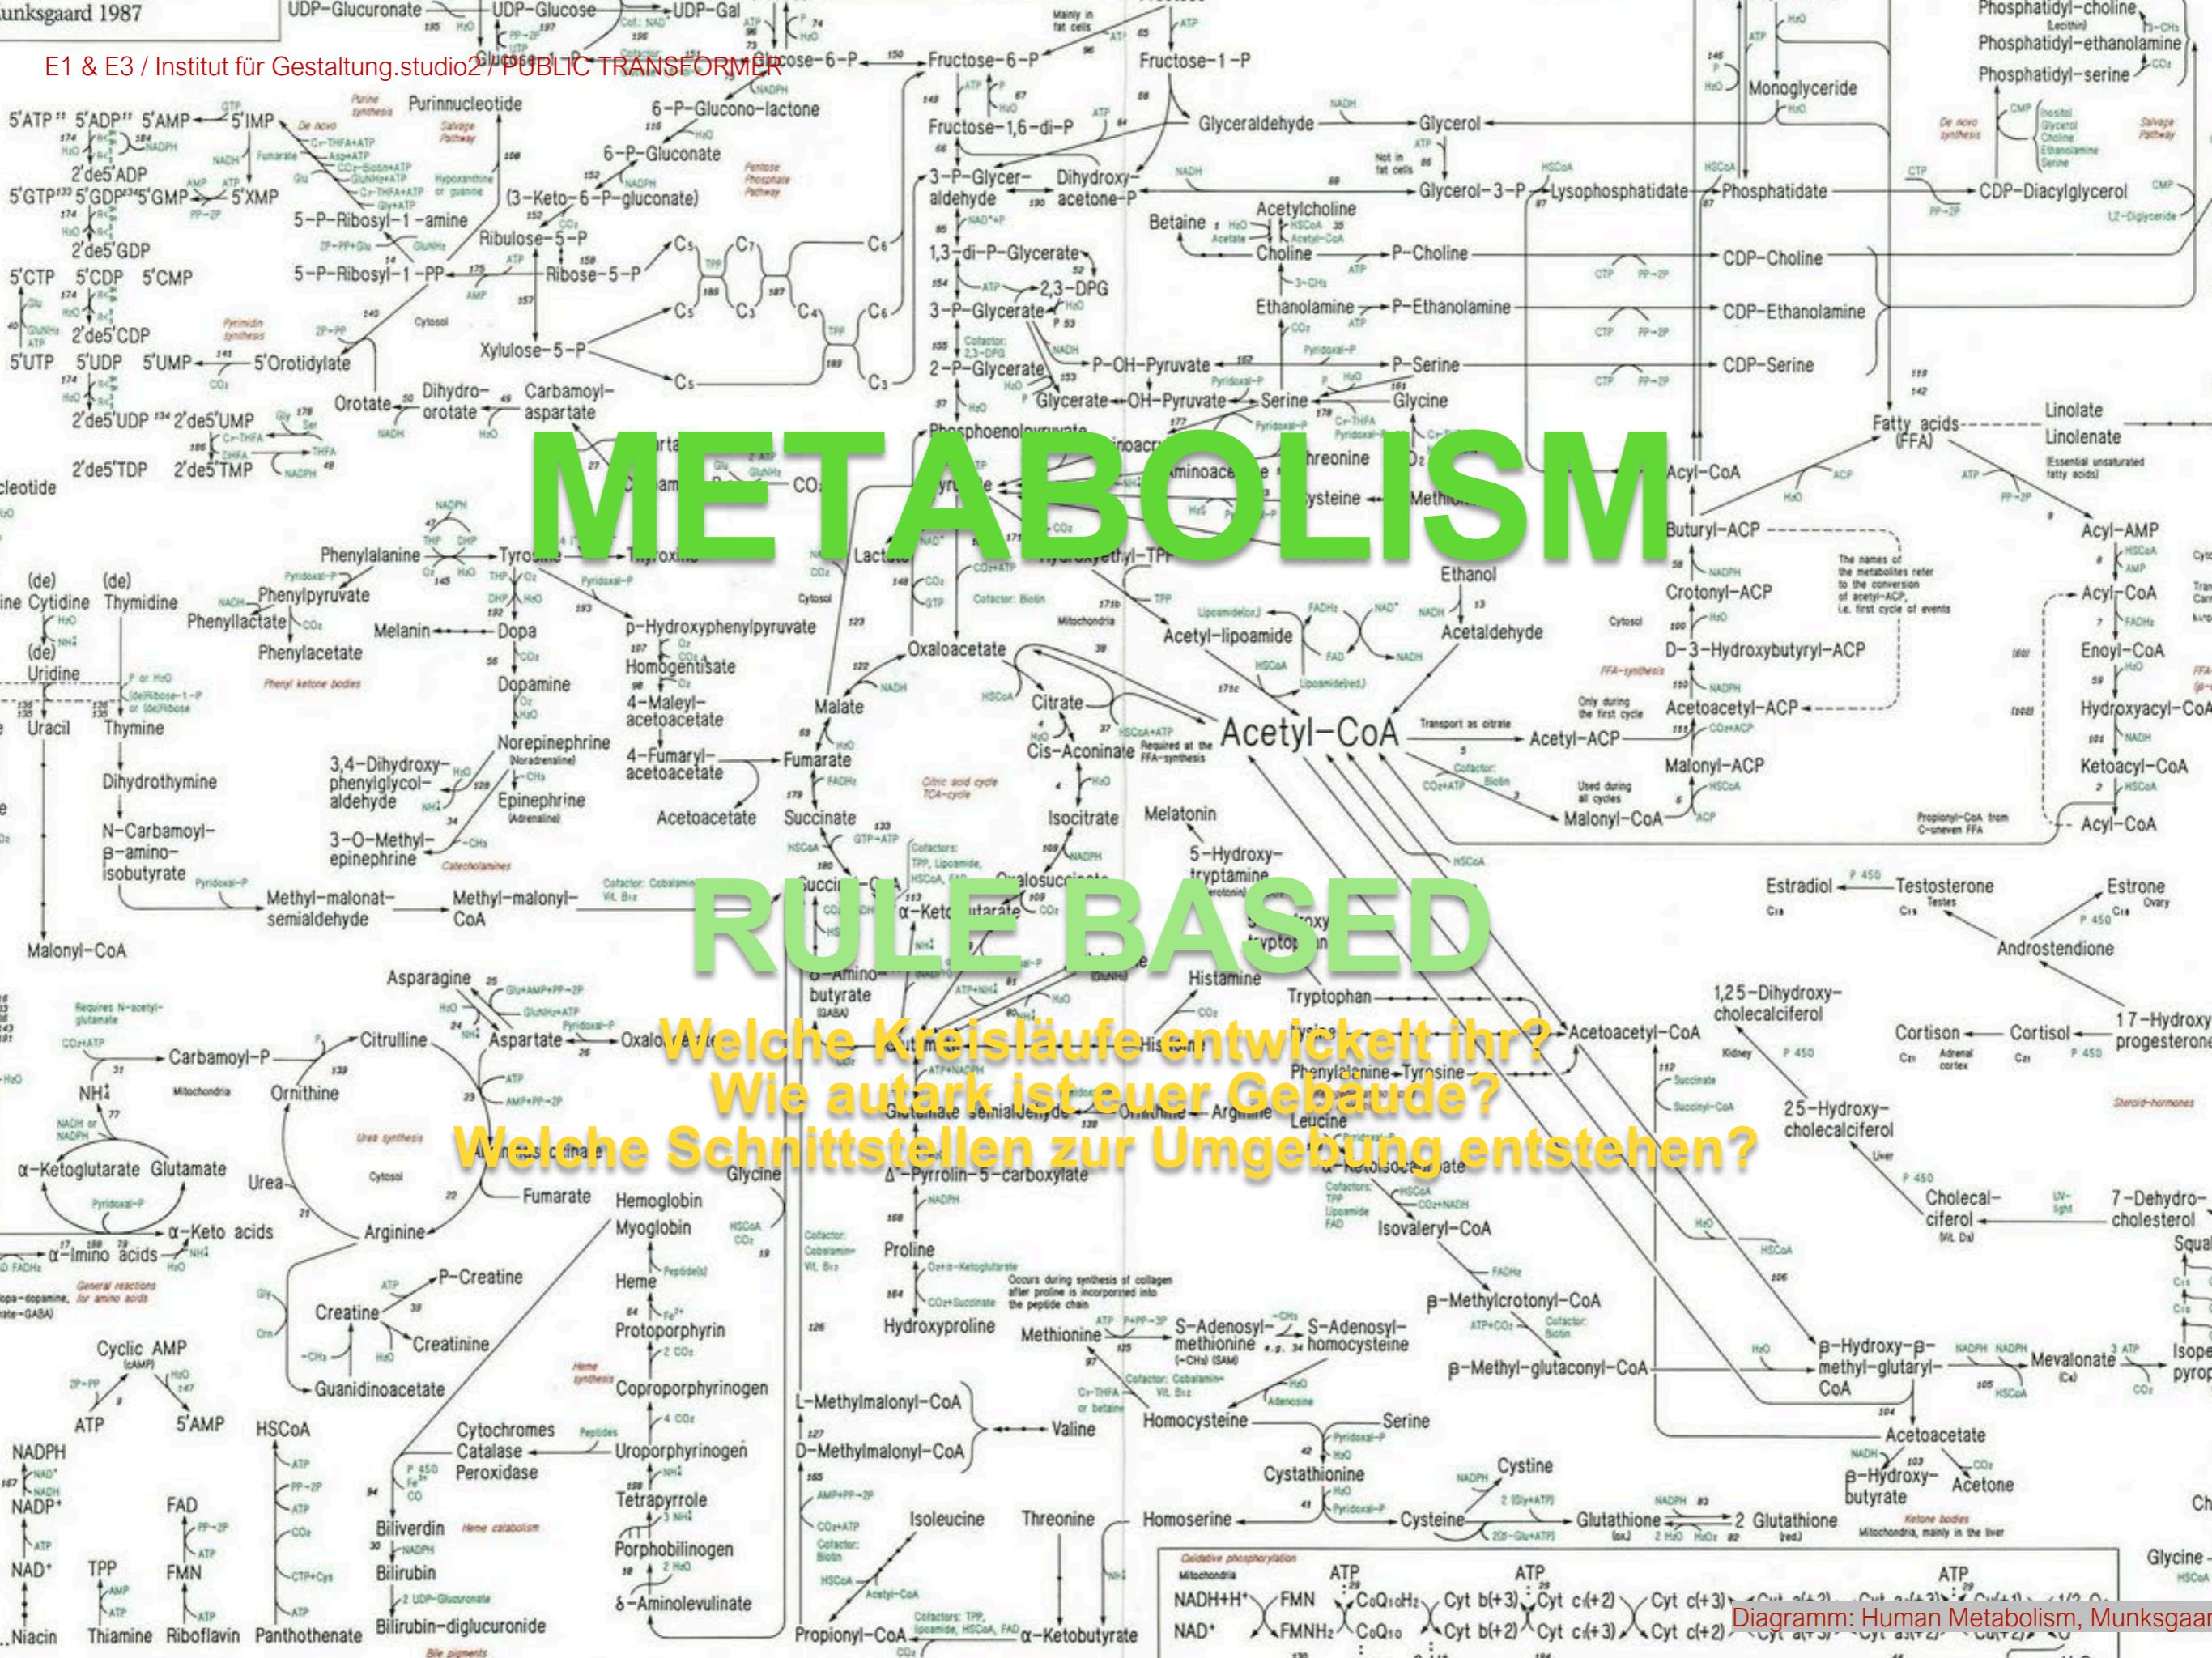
E1 & E3 / Institut für Gestaltung.studio2 / PUBLIC TRANSFORMER

METABOLISM

RULE BASED

Welche Kreisläufe entwickelt ihr?
Wie autark ist euer Gebäude?
Welche Schnittstellen zur Umgebung entstehen?

Diagramm: Human Metabolism, Munksgaard 1987